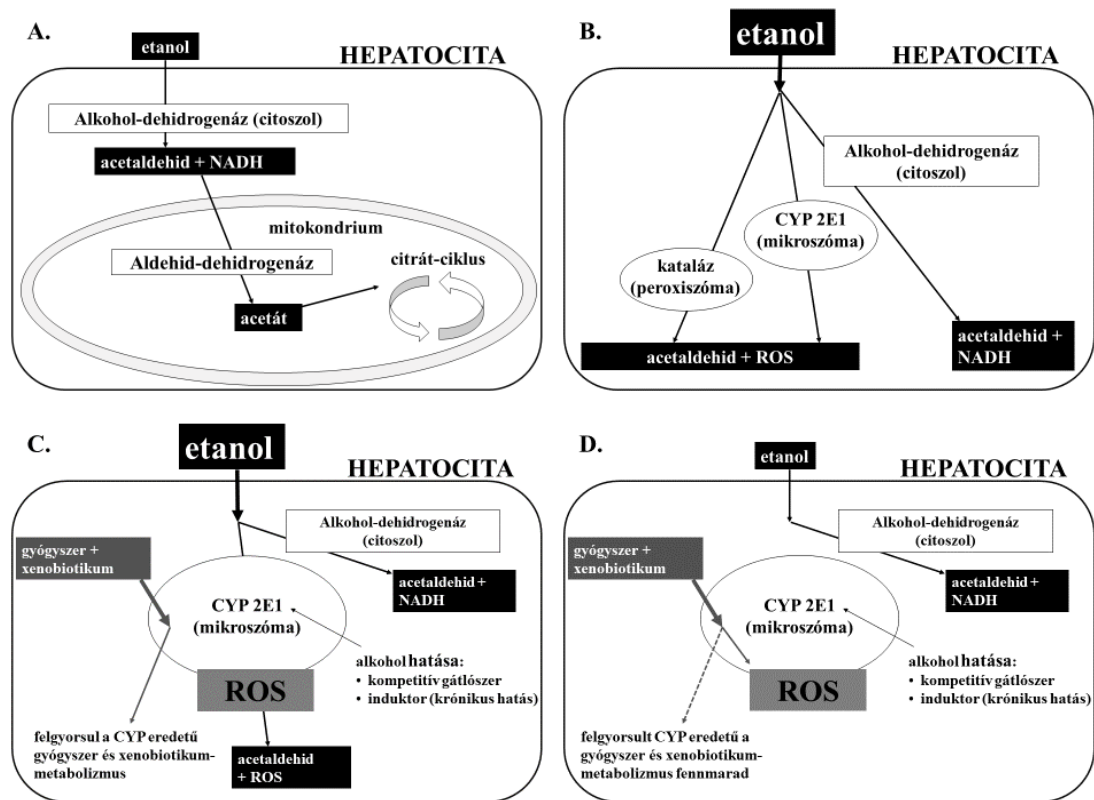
A.

etanol

HEPATOCITA

Alkohol-dehidrogenáz (citoszol)

acetaldehid + NADH

mitokondrium

Aldehid-dehidrogenáz

citrát-ciklus

acetát

B.

etanol

HEPATOCITA

Alkohol-dehidrogenáz (citoszol)

CYP 2E1 (mikroszóma)

kataláz (peroxiszóma)

acetaldehid + ROS

acetaldehid + NADH

C.

etanol

HEPATOCITA

Alkohol-dehidrogenáz (citoszol)

gyógyszer + xenobiotikum

acetaldehid + NADH

CYP 2E1 (mikroszóma)

alkohol hatása:
• kompetitív gátlószer
• induktor (krónikus hatás)

ROS

felgyorsul a CYP eredetű gyógyszer és xenobiotikum-metabolizmus

acetaldehid + ROS

D.

etanol

HEPATOCITA

Alkohol-dehidrogenáz (citoszol)

gyógyszer + xenobiotikum

acetaldehid + NADH

CYP 2E1 (mikroszóma)

alkohol hatása:
• kompetitív gátlószer
• induktor (krónikus hatás)

ROS

felgyorsult CYP eredetű a gyógyszer és xenobiotikum-metabolizmus fennmarad